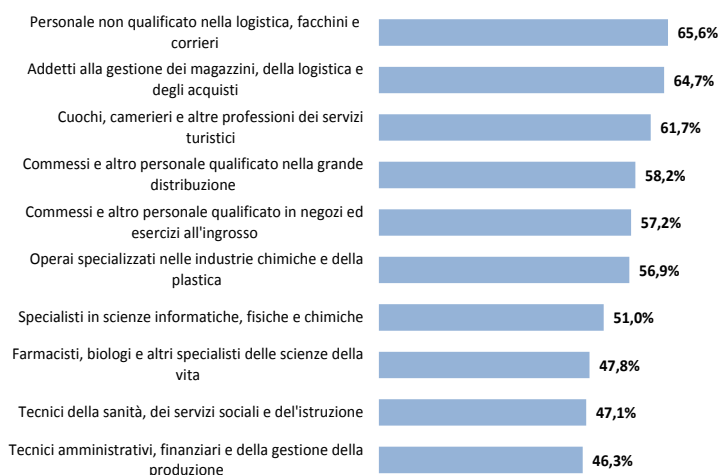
| | |
|---|---|
| Personale non qualificato nella logistica, facchini e corrieri | 65,6% |
| Addetti alla gestione dei magazzini, della logistica e degli acquisti | 64,7% |
| Cuochi, camerieri e altre professioni dei servizi turistici | 61,7% |
| Commessi e altro personale qualificato nella grande distribuzione | 58,2% |
| Commessi e altro personale qualificato in negozi ed esercizi all'ingrosso | 57,2% |
| Operai specializzati nelle industrie chimiche e della plastica | 56,9% |
| Specialisti in scienze informatiche, fisiche e chimiche | 51,0% |
| Farmacisti, biologi e altri specialisti delle scienze della vita | 47,8% |
| Tecnici della sanità, dei servizi sociali e del'istruzione | 47,1% |
| Tecnici amministrativi, finanziari e della gestione della produzione | 46,3% |